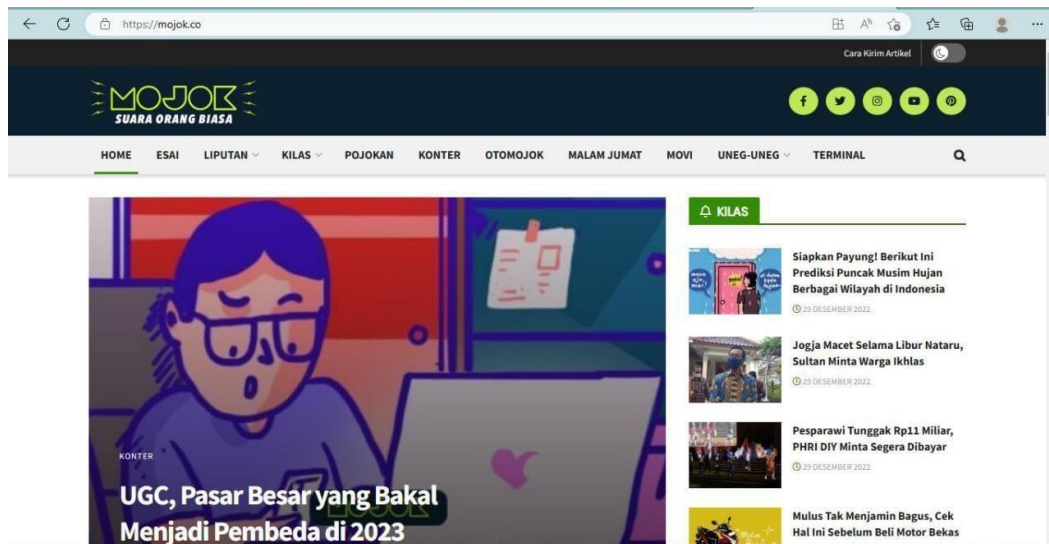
https://mojok.co

Cara Kirim Artikel

MOJOK
SUARA ORANG BIASA

HOME ESAI LIPUTAN KILAS POJOKAN KONTER OTOMOJOK MALAM JUMAT MOVI UNEG-UNEG TERMINAL

KONTER

UGC, Pasar Besar yang Bakal Menjadi Pembeda di 2023

KILAS

Siapkan Payung! Berikut Ini Prediksi Puncak Musim Hujan Berbagai Wilayah di Indonesia
29 DESEMBER 2022

Jogja Macet Selama Libur Nataru, Sultan Minta Warga Ikhlas
29 DESEMBER 2022

Pesparawi Tunggak Rp11 Miliar, PHRI DIY Minta Segera Dibayar
29 DESEMBER 2022

Mulus Tak Menjamin Bagus, Cek Hal Ini Sebelum Beli Motor Bekas